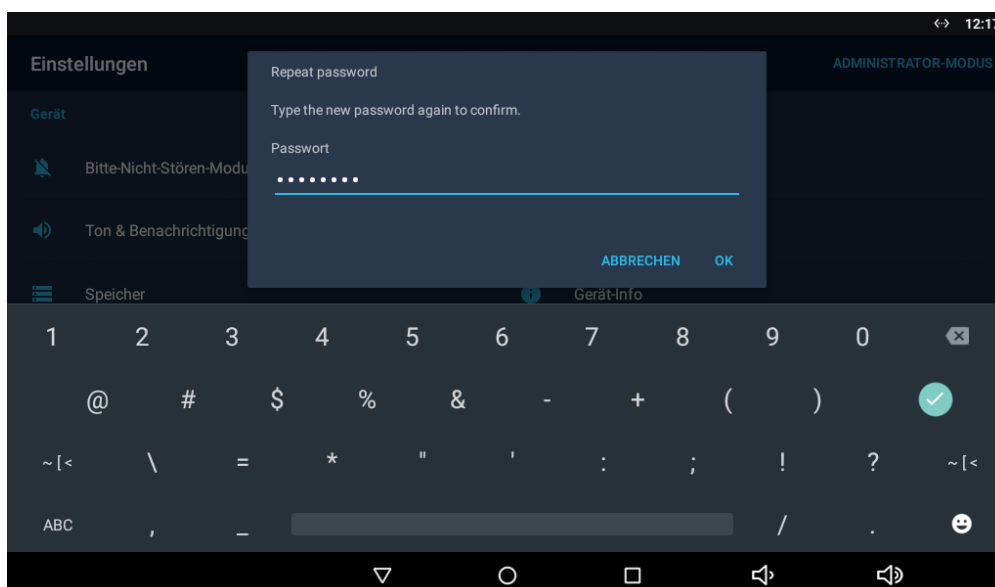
12:1

Einstellungen

ADMINISTRATOR-MODUS

Gerät

Bitte-Nicht-Stören-Modu

Ton & Benachrichtigung

Speicher

Gerät-Info

Repeat password

Type the new password again to confirm.

Passwort

•••••••••

ABBRECHEN OK

1 2 3 4 5 6 7 8 9 0

@ # $ % & - + ( )

~[< \ = * " ' : ; ! ? ~[<

ABC , _ / .